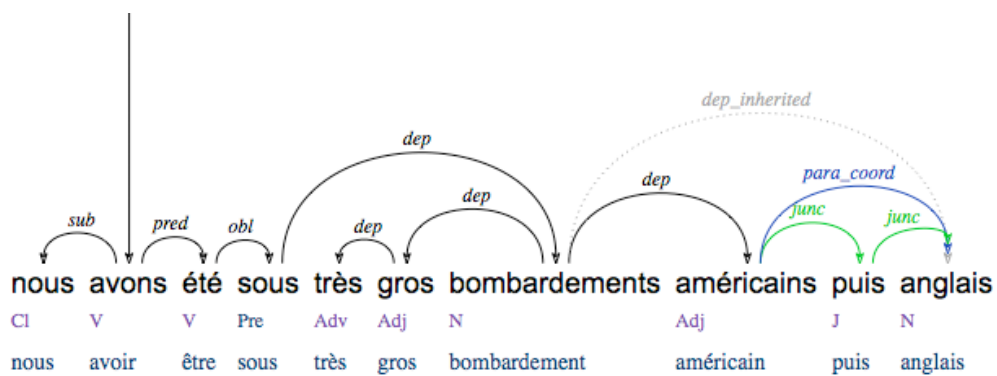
dep_inherited
dep
para_coord
dep
dep
sub
pred
obl
dep
junc
junc

nous avons été sous très gros bombardements américains puis anglais

Cl V V Pre Adv Adj N Adj J N

nous avoir être sous très gros bombardement américain puis anglais